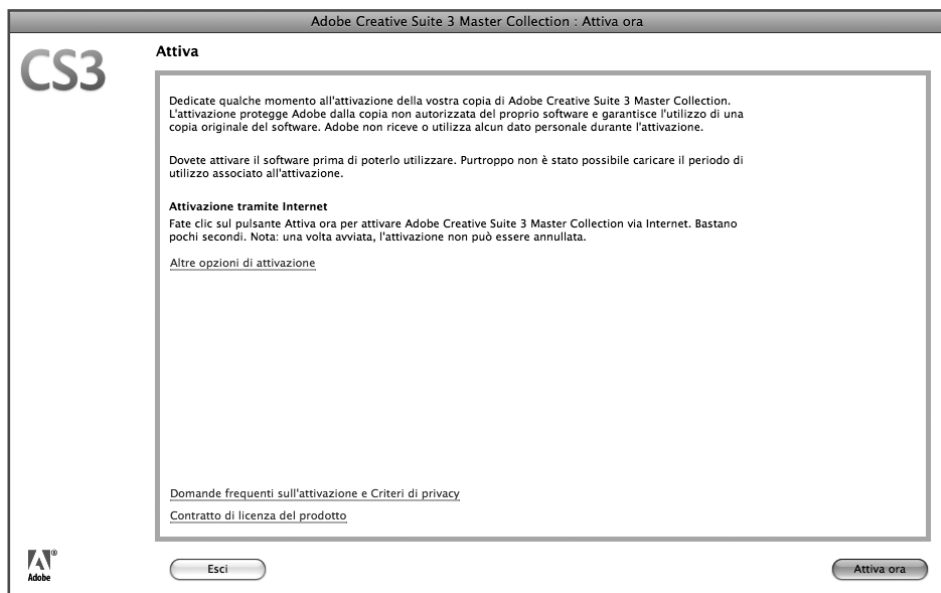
Adobe Creative Suite 3 Master Collection : Attiva ora

CS3

Attiva

Dedicate qualche momento all'attivazione della vostra copia di Adobe Creative Suite 3 Master Collection. L'attivazione protegge Adobe dalla copia non autorizzata del proprio software e garantisce l'utilizzo di una copia originale del software. Adobe non riceve o utilizza alcun dato personale durante l'attivazione.

Dovete attivare il software prima di poterlo utilizzare. Purtroppo non è stato possibile caricare il periodo di utilizzo associato all'attivazione.

Attivazione tramite Internet
Fate clic sul pulsante Attiva ora per attivare Adobe Creative Suite 3 Master Collection via Internet. Bastano pochi secondi. Nota: una volta avviata, l'attivazione non può essere annullata.

Altre opzioni di attivazione

Domande frequenti sull'attivazione e Criteri di privacy

Contratto di licenza del prodotto

Adobe

Esci

Attiva ora